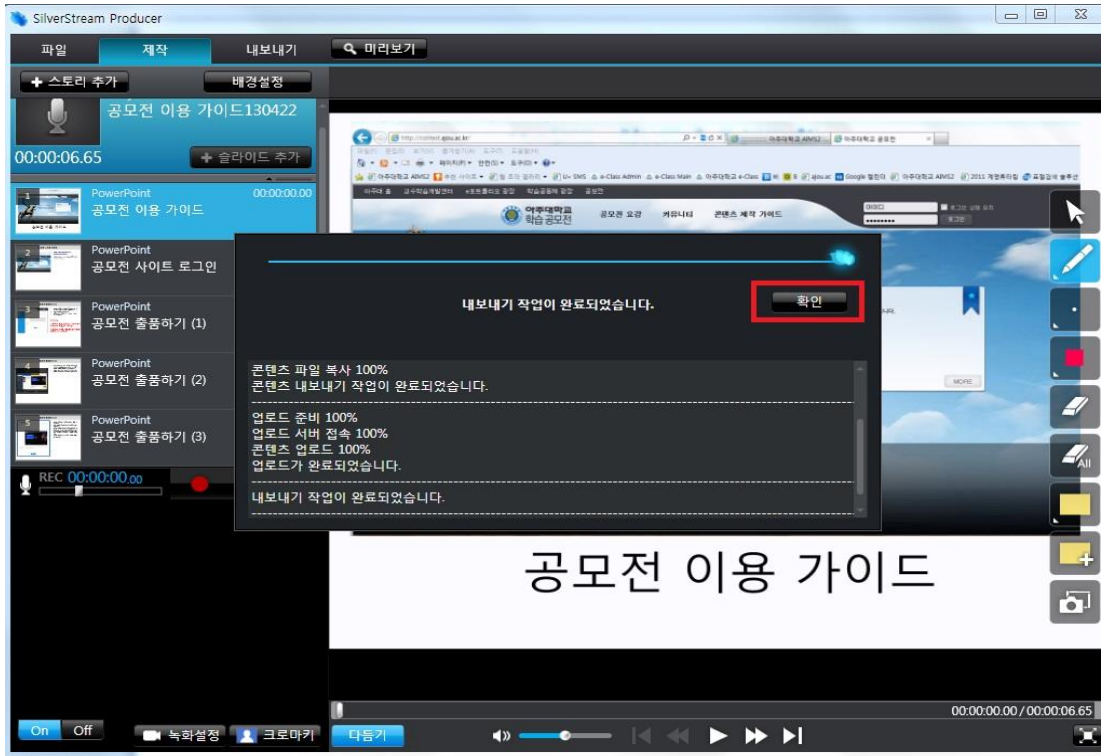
SilverStream Producer

파일 제작 내보내기 미리보기

+ 스토리 추가 배경설정

공모전 이용 가이드130422

00:00:06.65

+ 슬라이드 추가

1 PowerPoint 00:00:00.00
공모전 이용 가이드

2 PowerPoint
공모전 사이트 로그인

3 PowerPoint
공모전 출품하기 (1)

4 PowerPoint
공모전 출품하기 (2)

5 PowerPoint
공모전 출품하기 (3)

REC 00:00:00.00

http://contest.ajou.ac.kr/

아주대학교 학습공모전

공모전 요강 커뮤니티 콘텐츠 제작 가이드

MORE

내보내기 작업이 완료되었습니다.

확인

콘텐츠 파일 복사 100%
콘텐츠 내보내기 작업이 완료되었습니다.

업로드 준비 100%
업로드 서버 접속 100%
콘텐츠 업로드 100%
업로드가 완료되었습니다.

내보내기 작업이 완료되었습니다.

공모전 이용 가이드

All

00:00:00.00 / 00:00:06.65

On Off 녹화설정 크로마키 다듬기